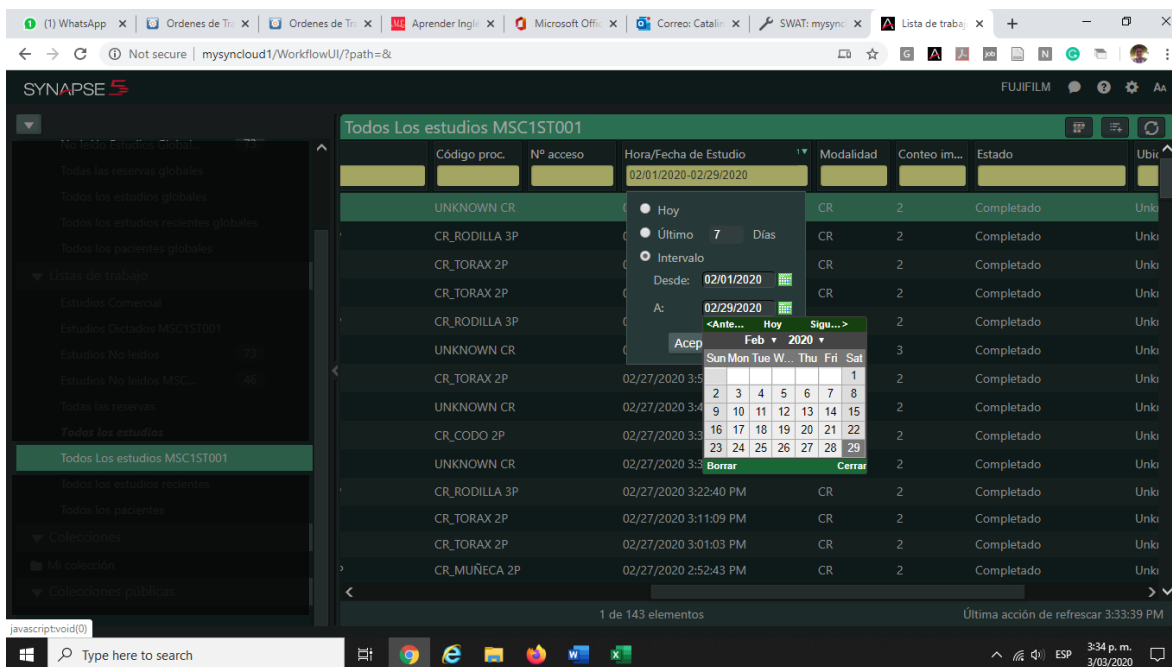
(1) WhatsApp | Ordenes de Tr | Ordenes de Tr | Aprender Ingle | Microsoft Offic | Correo: Catalin | SWAT: mysync | Lista de trabaj | +

Not secure | mysynccloud1/WorkflowUI/?path=&

SYNAPSE 5 FUJIFILM

No leído Estudios Global... 73
Todas las reservas globales
Todos los estudios globales
Todos los estudios recientes globales
Todos los pacientes globales
Listas de trabajo
Estudios Comercial
Estudios Dictados MSC1ST001
Estudios No leídos 73
Estudios No leídos MSC... 46
Todas las reservas
Todos los estudios
Todos Los estudios MSC1ST001
Todos los estudios recientes
Todos los pacientes
Colecciones
Mi colección
Colecciones públicas

Todos Los estudios MSC1ST001

| Código proc. | Nº acceso | Hora/Fecha de Estudio | Modalidad | Conteo im... | Estado | Ubi |
|---|---|---|---|---|---|---|
| | | 02/01/2020-02/29/2020 | | | | |
| UNKNOWN CR | | | CR | 2 | Completado | Unk |
| CR_RODILLA 3P | | | CR | 2 | Completado | Unk |
| CR_TORAX 2P | | | CR | 2 | Completado | Unk |
| CR_TORAX 2P | | | CR | 2 | Completado | Unk |
| CR_RODILLA 3P | | | CR | 2 | Completado | Unk |
| UNKNOWN CR | | | CR | 3 | Completado | Unk |
| CR_TORAX 2P | | 02/27/2020 3:5 | CR | 2 | Completado | Unk |
| UNKNOWN CR | | 02/27/2020 3:4 | CR | 2 | Completado | Unk |
| CR_CODO 2P | | 02/27/2020 3:3 | CR | 2 | Completado | Unk |
| UNKNOWN CR | | 02/27/2020 3:3 | CR | 2 | Completado | Unk |
| CR_RODILLA 3P | | 02/27/2020 3:22:40 PM | CR | 2 | Completado | Unk |
| CR_TORAX 2P | | 02/27/2020 3:11:09 PM | CR | 2 | Completado | Unk |
| CR_TORAX 2P | | 02/27/2020 3:01:03 PM | CR | 2 | Completado | Unk |
| CR_MUÑECA 2P | | 02/27/2020 2:52:43 PM | CR | 2 | Completado | Unk |

Hoy
Último 7 Días
Intervalo
Desde: 02/01/2020
A: 02/29/2020
Acep

<Ante... Hoy Sigu...>
Feb 2020

| Sun | Mon | Tue | W... | Thu | Fri | Sat |
|---|---|---|---|---|---|---|
| | | | | | | 1 |
| 2 | 3 | 4 | 5 | 6 | 7 | 8 |
| 9 | 10 | 11 | 12 | 13 | 14 | 15 |
| 16 | 17 | 18 | 19 | 20 | 21 | 22 |
| 23 | 24 | 25 | 26 | 27 | 28 | 29 |

Borrar Cerrar

1 de 143 elementos
Última acción de refrescar 3:33:39 PM

javascript:void(0)

Type here to search
ESP 3:34 p. m. 3/03/2020